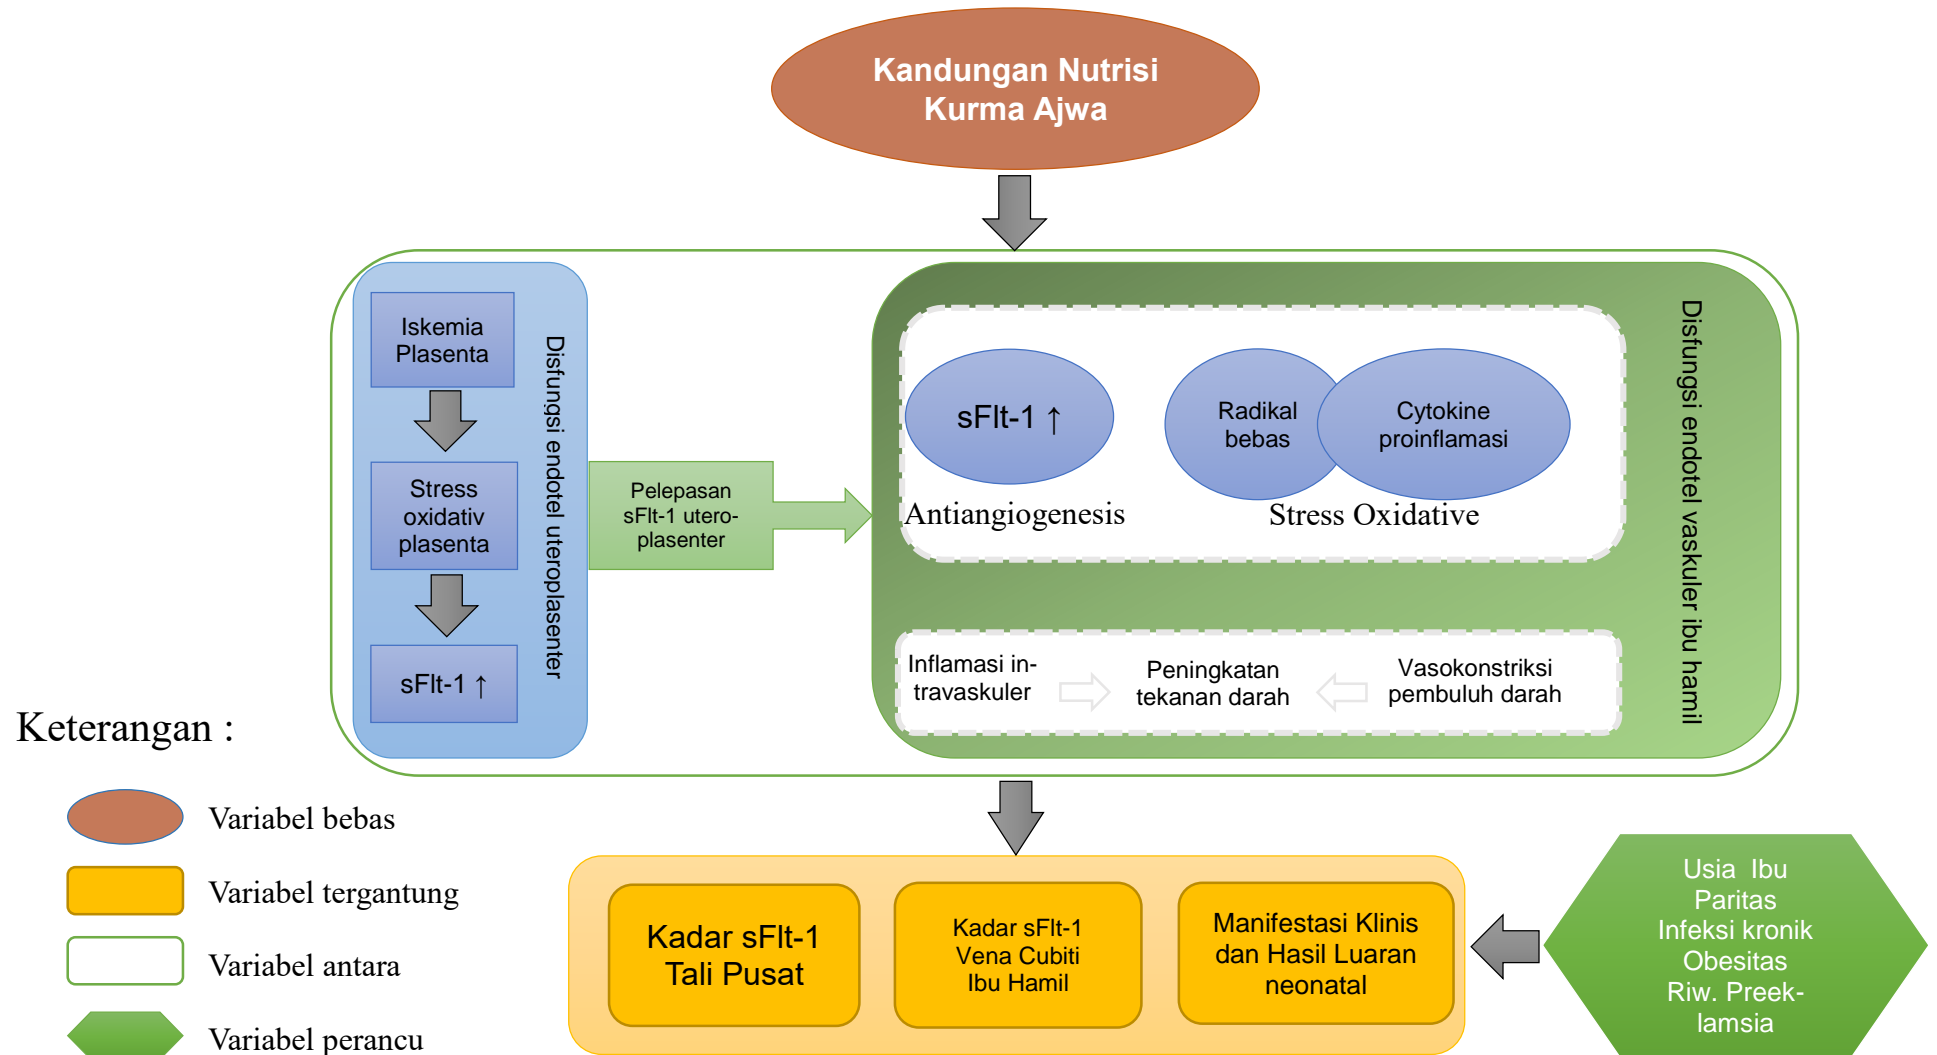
Kandungan Nutrisi Kurma Ajwa

Iskemia Plasenta

Stress oxidativ plasenta

sFlt-1 ↑

Disfungsi endotel uteroplasenter

Pelepasan sFlt-1 utero-plasenter

sFlt-1 ↑

Antiangiogenesis

Radikal bebas

Cytokine proinflamasi

Stress Oxidative

Inflamasi intravaskuler

Peningkatan tekanan darah

Vasokonstriksi pembuluh darah

Disfungsi endotel vaskuler ibu hamil

Keterangan :

Variabel bebas

Variabel tergantung

Variabel antara

Variabel perancu

Kadar sFlt-1 Tali Pusat

Kadar sFlt-1 Vena Cubiti Ibu Hamil

Manifestasi Klinis dan Hasil Luaran neonatal

Usia Ibu
Paritas
Infeksi kronik
Obesitas
Riw. Preeklamsia